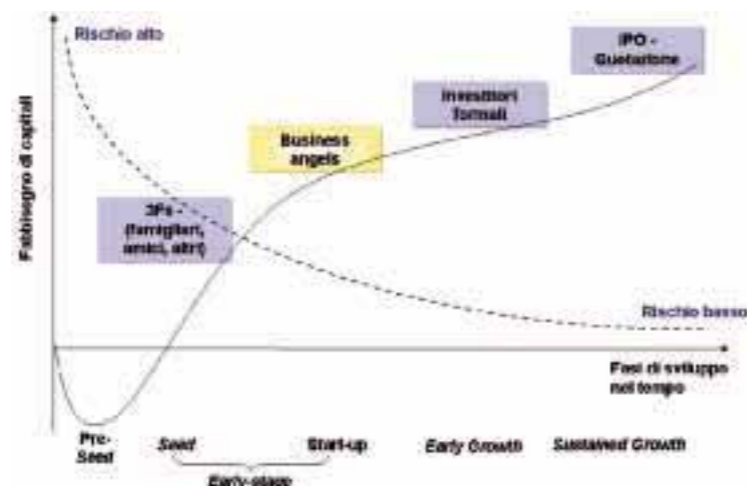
Rischio alto

IPO - Quotazione

Investitori formali

Business angels

3Fs - (famigliari, amici, altri)

Fabbisogno di capitali

Rischio basso

Fasi di sviluppo nel tempo

Pre-Seed

Seed

Start-up

Early Growth

Sustained Growth

Early-stage